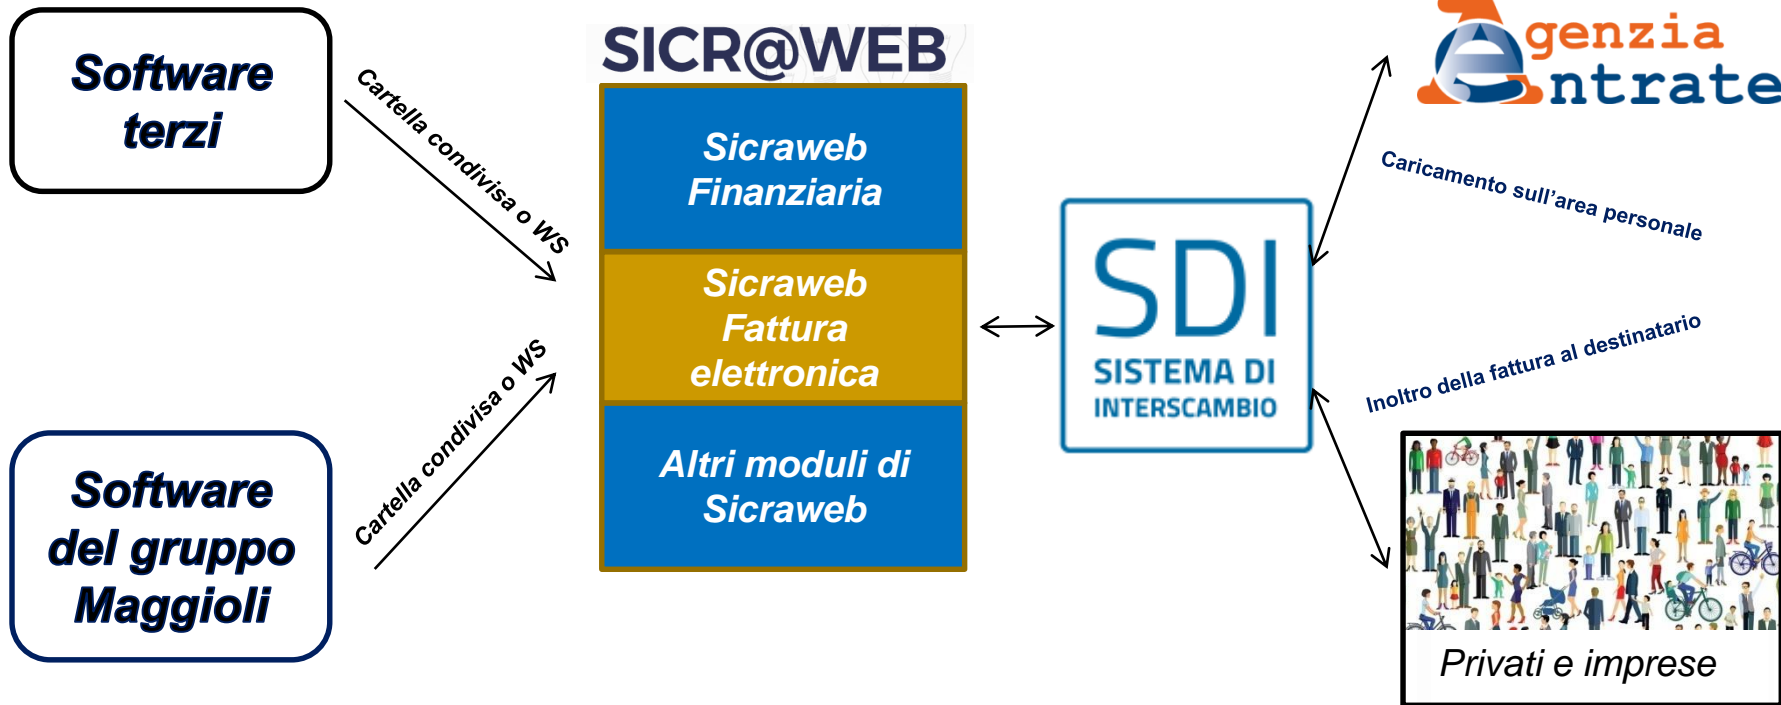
Software terzi

Cartella condivisa o WS

Software del gruppo Maggioli

Cartella condivisa o WS

SICR@WEB

Sicraweb Finanziaria

Sicraweb Fattura elettronica

Altri moduli di Sicraweb

SDI
SISTEMA DI INTERSCAMBIO

Agenzia Entrate

Caricamento sull'area personale

Inoltro della fattura al destinatario

Privati e imprese